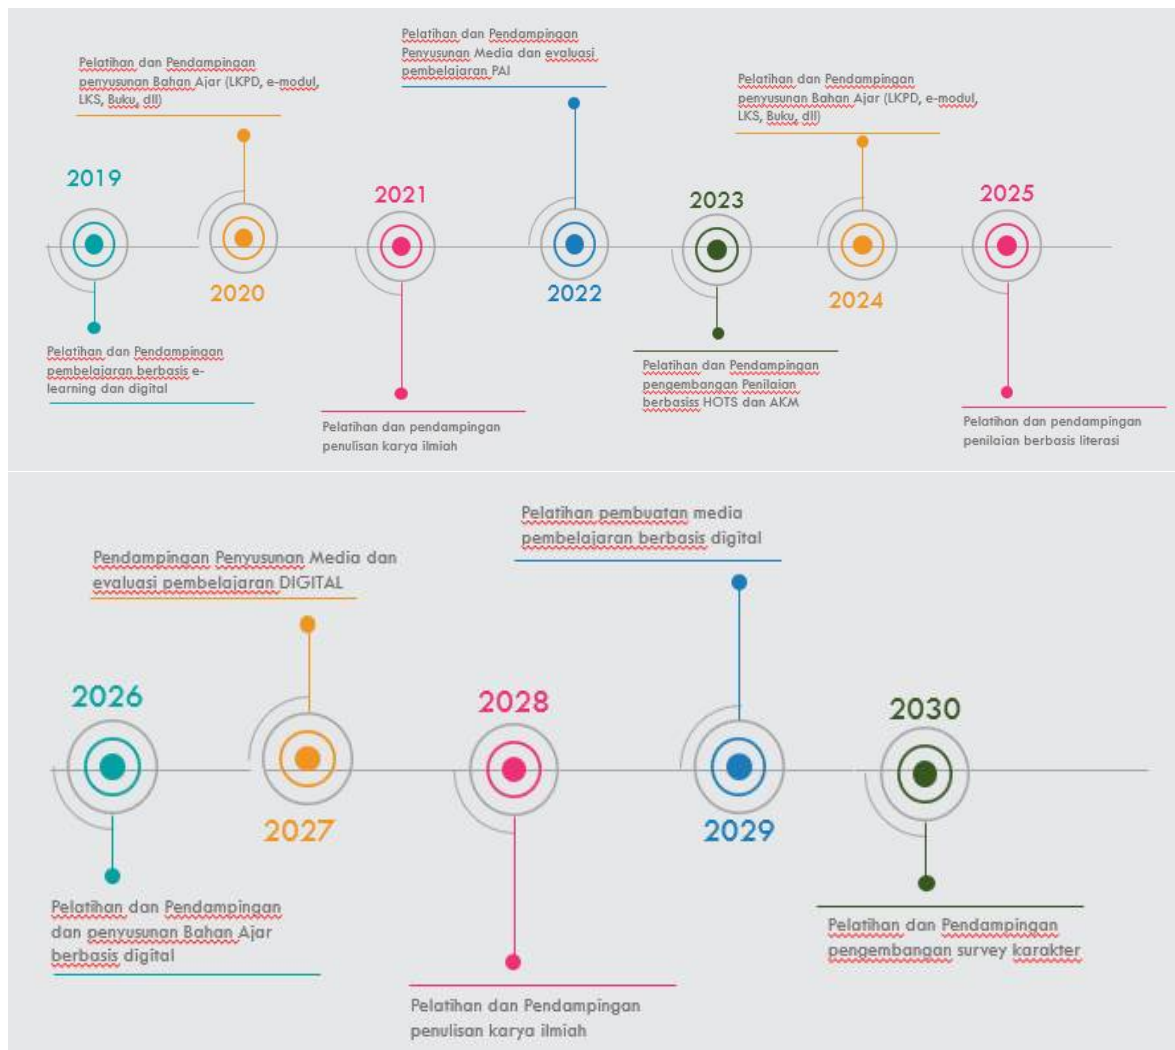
Pelatihan dan Pendampingan penyusunan Bahan Ajar (LKPD, e-modul, LKS, Buku, dll)

Pelatihan dan Pendampingan Penyusunan Media dan evaluasi pembelajaran PAI

Pelatihan dan Pendampingan penyusunan Bahan Ajar (LKPD, e-modul, LKS, Buku, dll)

2019

2020

2021

2022

2023

2024

2025

Pelatihan dan Pendampingan pembelajaran berbasis e-learning dan digital

Pelatihan dan pendampingan penulisan karya ilmiah

Pelatihan dan Pendampingan pengembangan Penilaian berbasiss HOTS dan AKM

Pelatihan dan pendampingan penilaian berbasis literasi

Pelatihan pembuatan media pembelajaran berbasis digital

Pendampingan Penyusunan Media dan evaluasi pembelajaran DIGITAL

2026

2027

2028

2029

2030

Pelatihan dan Pendampingan dan penyusunan Bahan Ajar berbasis digital

Pelatihan dan Pendampingan penulisan karya ilmiah

Pelatihan dan Pendampingan pengembangan survey karakter